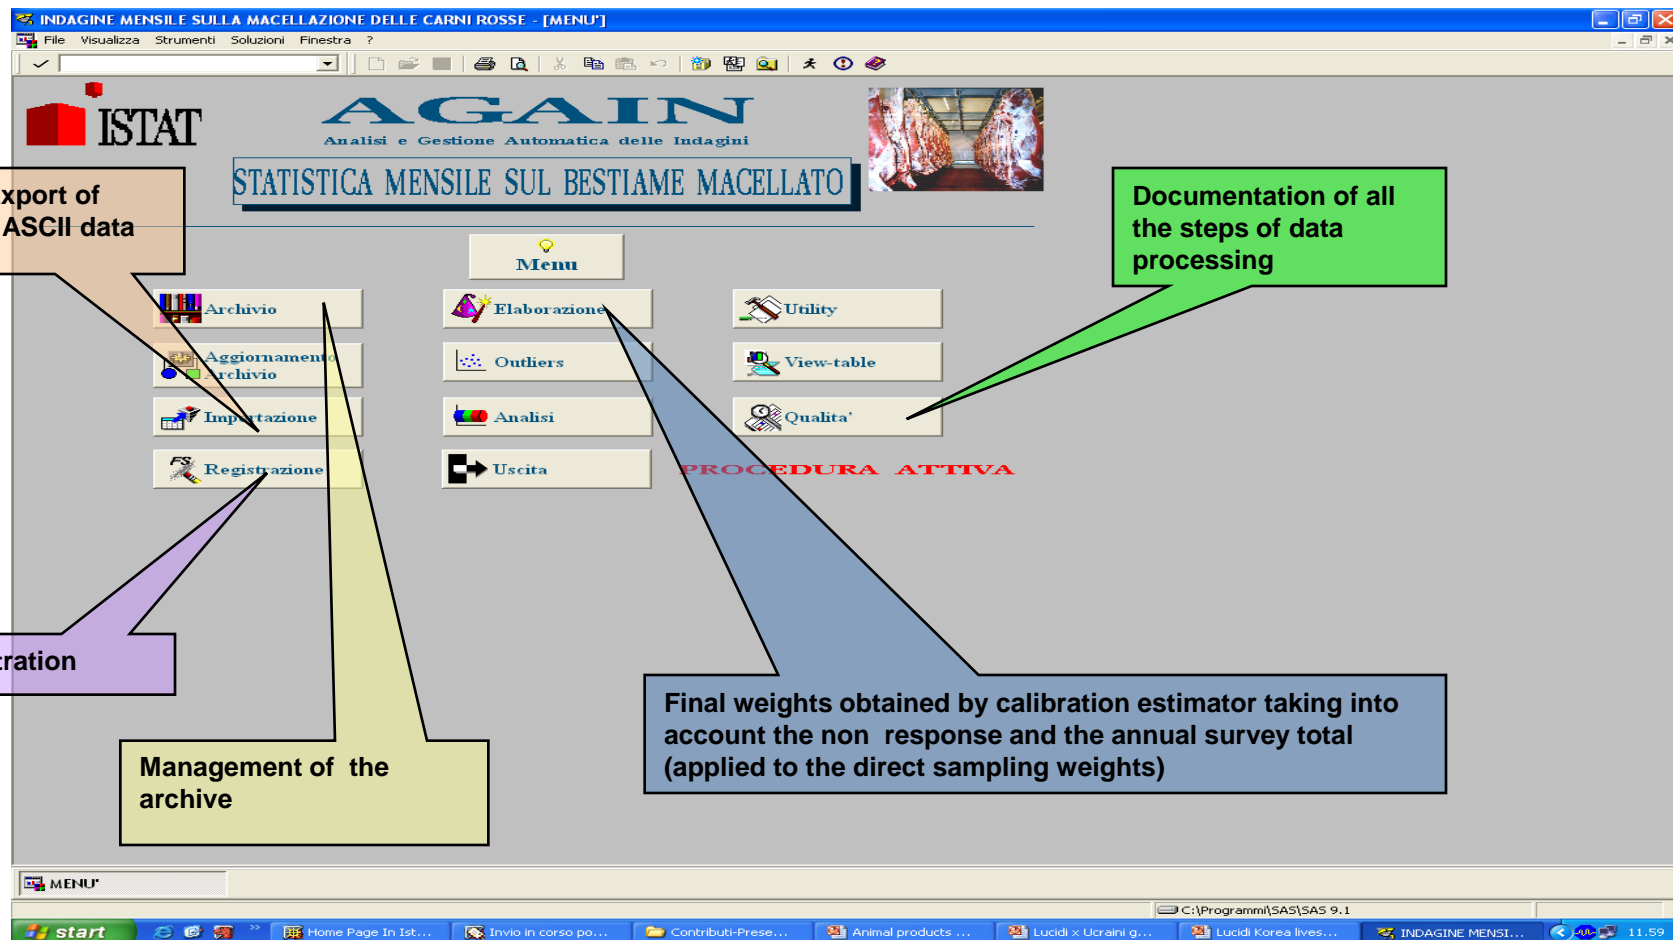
INDAGINE MENSILE SULLA MACELLAZIONE DELLE CARNI ROSSE - [MENU']

File Visualizza Strumenti Soluzioni Finestra ?

ISTAT

AGAIN

Analisi e Gestione Automatica delle Indagini

STATISTICA MENSILE SUL BESTIAME MACELLATO

xport of ASCII data

Documentation of all the steps of data processing

Menu

Archivio

Elaborazione

Utility

Aggiornamento Archivio

Outliers

View-table

Importazione

Analisi

Qualita'

Registrazione

Uscita

PROCEDURA ATTIVA

ration

Final weights obtained by calibration estimator taking into account the non response and the annual survey total (applied to the direct sampling weights)

Management of the archive

MENU'

C:\Programmi\SAS\SAS 9.1

start

Home Page In Ist...

Invio in corso po...

Contributi-Prese...

Animal products ...

Lucidi x Ucraini g...

Lucidi Korea lives...

INDAGINE MENSI...

11.59